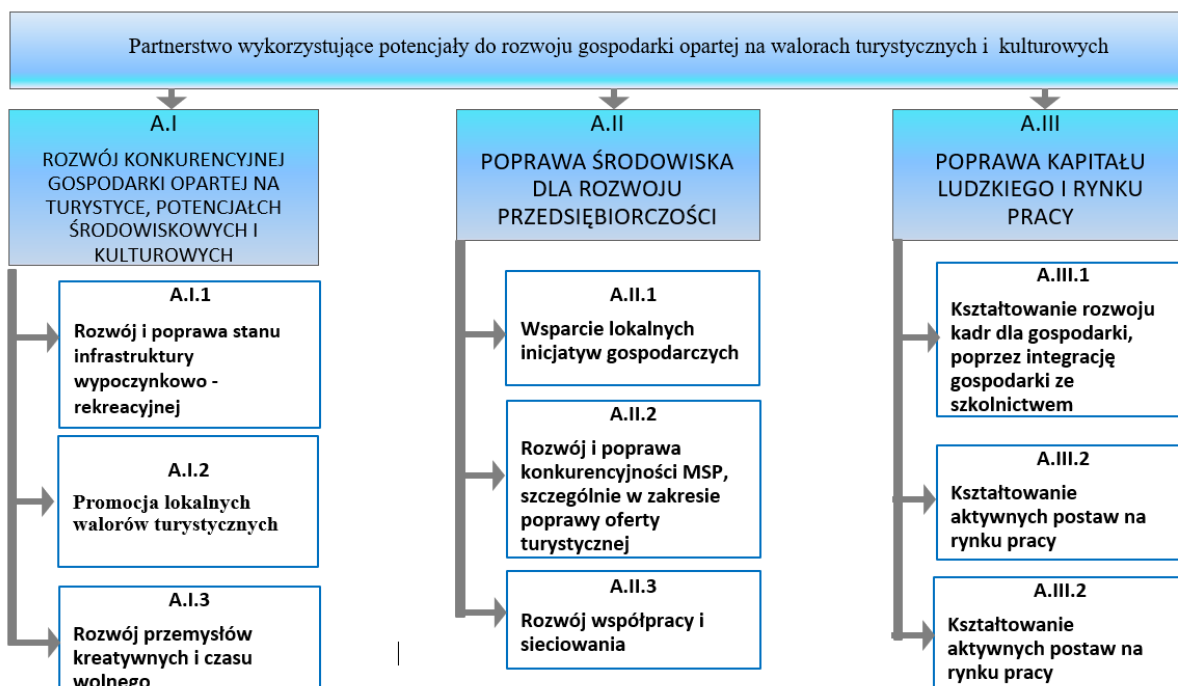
Partnerstwo wykorzystujące potencjały do rozwoju gospodarki opartej na walorach turystycznych i kulturowych

A.I

ROZWÓJ KONKURENCYJNEJ GOSPODARKI OPARTEJ NA TURYSTYCE, POTENCJAŁCH ŚRODOWISKOWYCH I KULTUROWYCH

A.I.1

Rozwój i poprawa stanu infrastruktury wypoczynkowo - rekreacyjnej

A.I.2

Promocja lokalnych walorów turystycznych

A.I.3

Rozwój przemysłów kreatywnych i czasu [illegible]

A.II

POPRAWA ŚRODOWISKA DLA ROZWOJU PRZEDSIĘBIORCZOŚCI

A.II.1

Wsparcie lokalnych inicjatyw gospodarczych

A.II.2

Rozwój i poprawa konkurencyjności MSP, szczególnie w zakresie poprawy oferty turystycznej

A.II.3

Rozwój współpracy i sieciowania

A.III

POPRAWA KAPITAŁU LUDZKIEGO I RYNKU PRACY

A.III.1

Kształtowanie rozwoju kadr dla gospodarki, poprzez integrację gospodarki ze szkolnictwem

A.III.2

Kształtowanie aktywnych postaw na rynku pracy

A.III.2

Kształtowanie aktywnych postaw na rynku pracy